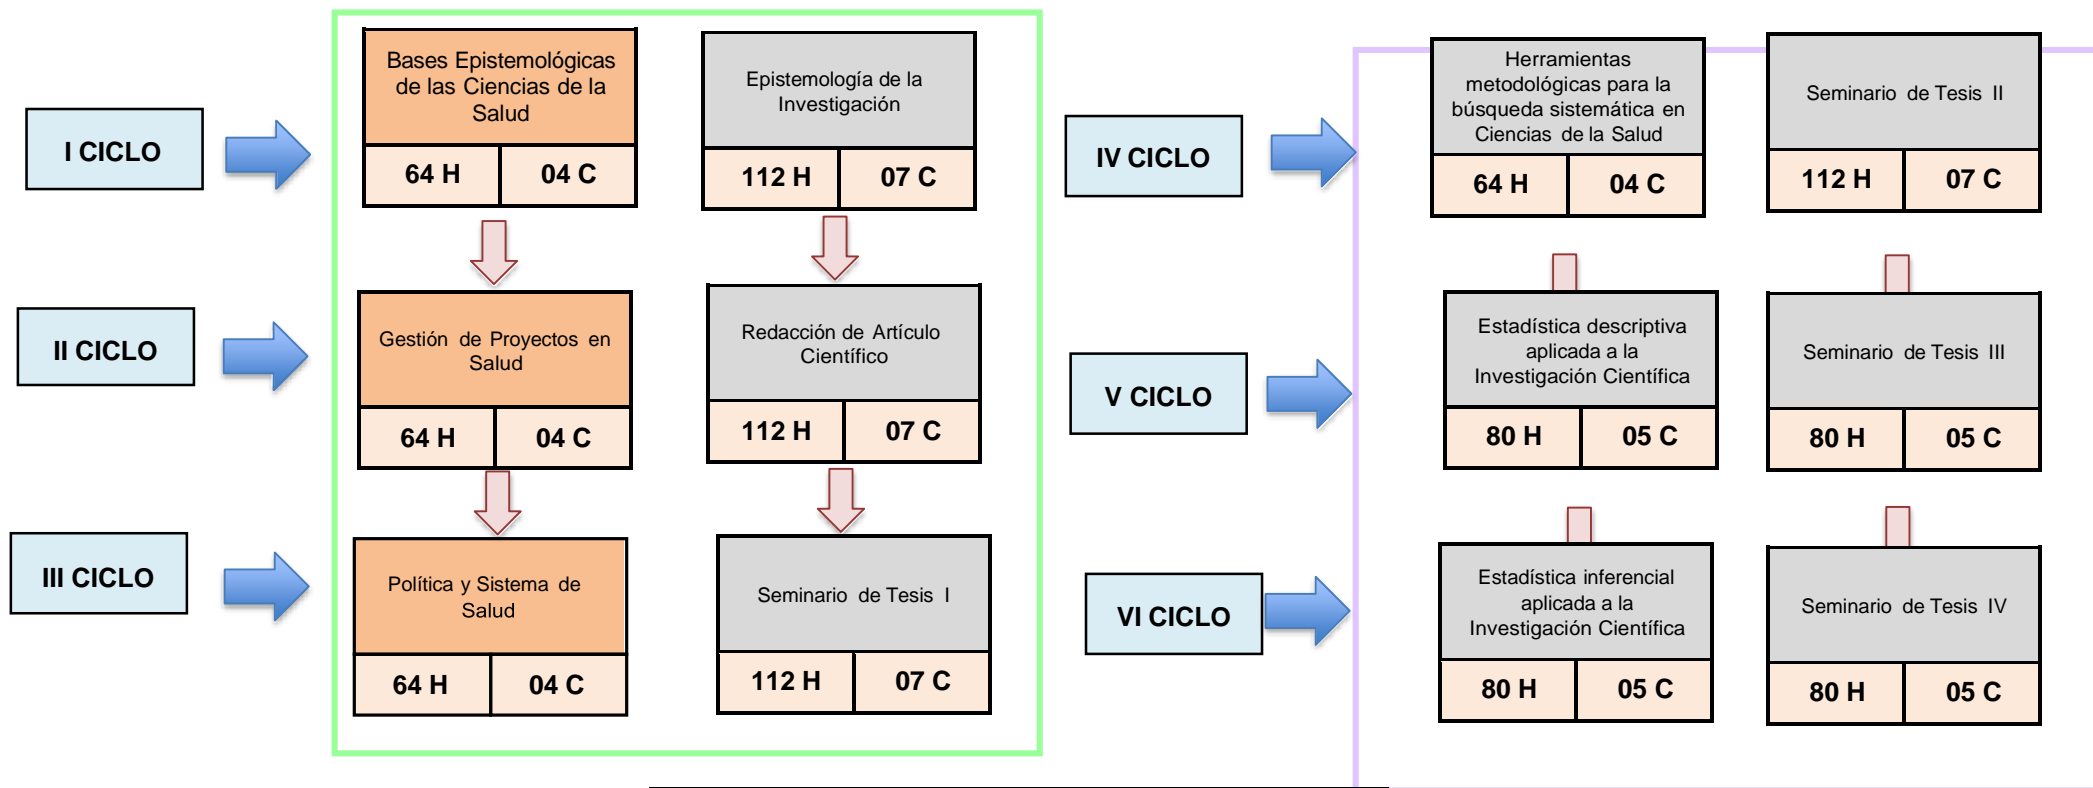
I CICLO

Bases Epistemológicas de las Ciencias de la Salud

| 64 H | 04 C |
|---|---|

Epistemología de la Investigación

| 112 H | 07 C |
|---|---|

II CICLO

Gestión de Proyectos en Salud

| 64 H | 04 C |
|---|---|

Redacción de Artículo Científico

| 112 H | 07 C |
|---|---|

III CICLO

Política y Sistema de Salud

| 64 H | 04 C |
|---|---|

Seminario de Tesis I

| 112 H | 07 C |
|---|---|

IV CICLO

Herramientas metodológicas para la búsqueda sistemática en Ciencias de la Salud

| 64 H | 04 C |
|---|---|

Seminario de Tesis II

| 112 H | 07 C |
|---|---|

V CICLO

Estadística descriptiva aplicada a la Investigación Científica

| 80 H | 05 C |
|---|---|

Seminario de Tesis III

| 80 H | 05 C |
|---|---|

VI CICLO

Estadística inferencial aplicada a la Investigación Científica

| 80 H | 05 C |
|---|---|

Seminario de Tesis IV

| 80 H | 05 C |
|---|---|